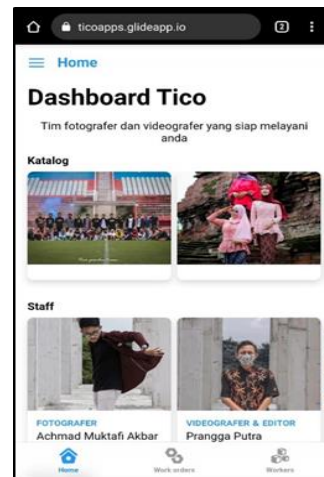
ticoapps.glideapp.io

2

Home

Dashboard Tico

Tim fotografer dan videografer yang siap melayani anda

Katalog

Staff

FOTOGRAFER
Achmad Muktafi Akbar

VIDEOGRAFER & EDITOR
Prangga Putra

Home

Work orders

Workers